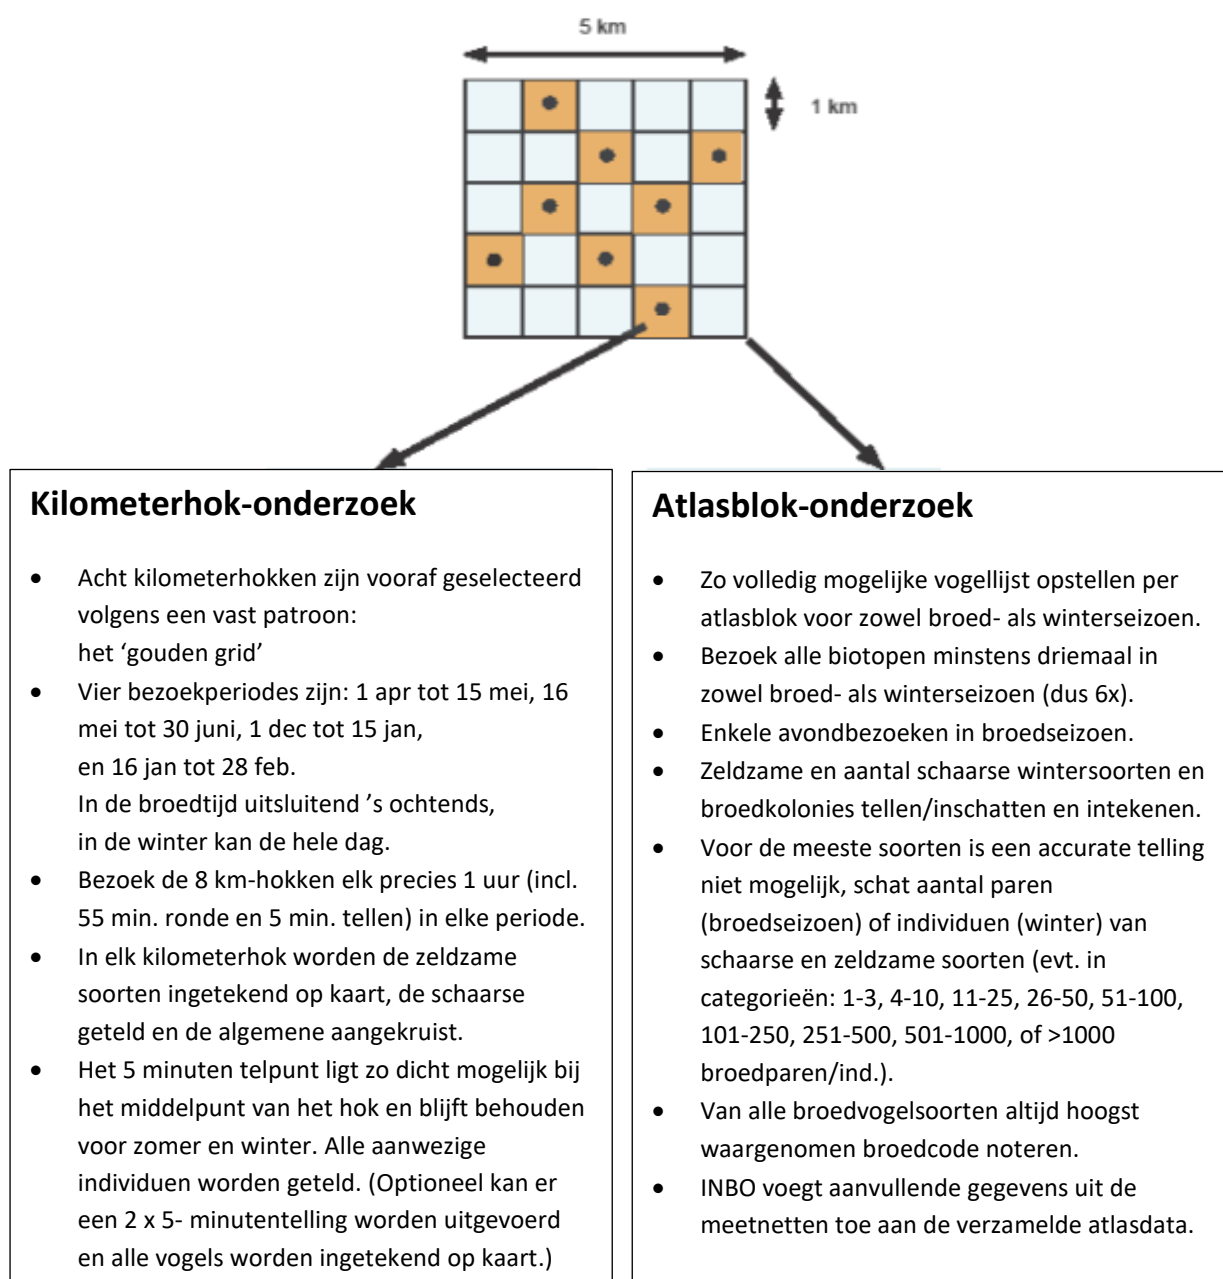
5 km

1 km

**Kilometerhok-onderzoek**

- Acht kilometerhokken zijn vooraf geselecteerd volgens een vast patroon: het ‘gouden grid’
- Vier bezoekperiodes zijn: 1 apr tot 15 mei, 16 mei tot 30 juni, 1 dec tot 15 jan, en 16 jan tot 28 feb. In de broedtijd uitsluitend ’s ochtends, in de winter kan de hele dag.
- Bezoek de 8 km-hokken elk precies 1 uur (incl. 55 min. ronde en 5 min. tellen) in elke periode.
- In elk kilometerhok worden de zeldzame soorten ingetekend op kaart, de schaarse geteld en de algemene aangekruist.
- Het 5 minuten telpunt ligt zo dicht mogelijk bij het middelpunt van het hok en blijft behouden voor zomer en winter. Alle aanwezige individuen worden geteld. (Optioneel kan er een 2 x 5- minutentelling worden uitgevoerd en alle vogels worden ingetekend op kaart.)

**Atlasblok-onderzoek**

- Zo volledig mogelijke vogellijst opstellen per atlasblok voor zowel broed- als winterseizoen.
- Bezoek alle biotopen minstens driemaal in zowel broed- als winterseizoen (dus 6x).
- Enkele avondbezoeken in broedseizoen.
- Zeldzame en aantal schaarse wintersoorten en broedkolonies tellen/inschatten en intekenen.
- Voor de meeste soorten is een accurate telling niet mogelijk, schat aantal paren (broedseizoen) of individuen (winter) van schaarse en zeldzame soorten (evt. in categorieën: 1-3, 4-10, 11-25, 26-50, 51-100, 101-250, 251-500, 501-1000, of >1000 broedparen/ind.).
- Van alle broedvogelsoorten altijd hoogst waargenomen broedcode noteren.
- INBO voegt aanvullende gegevens uit de meetnetten toe aan de verzamelde atlasdata.